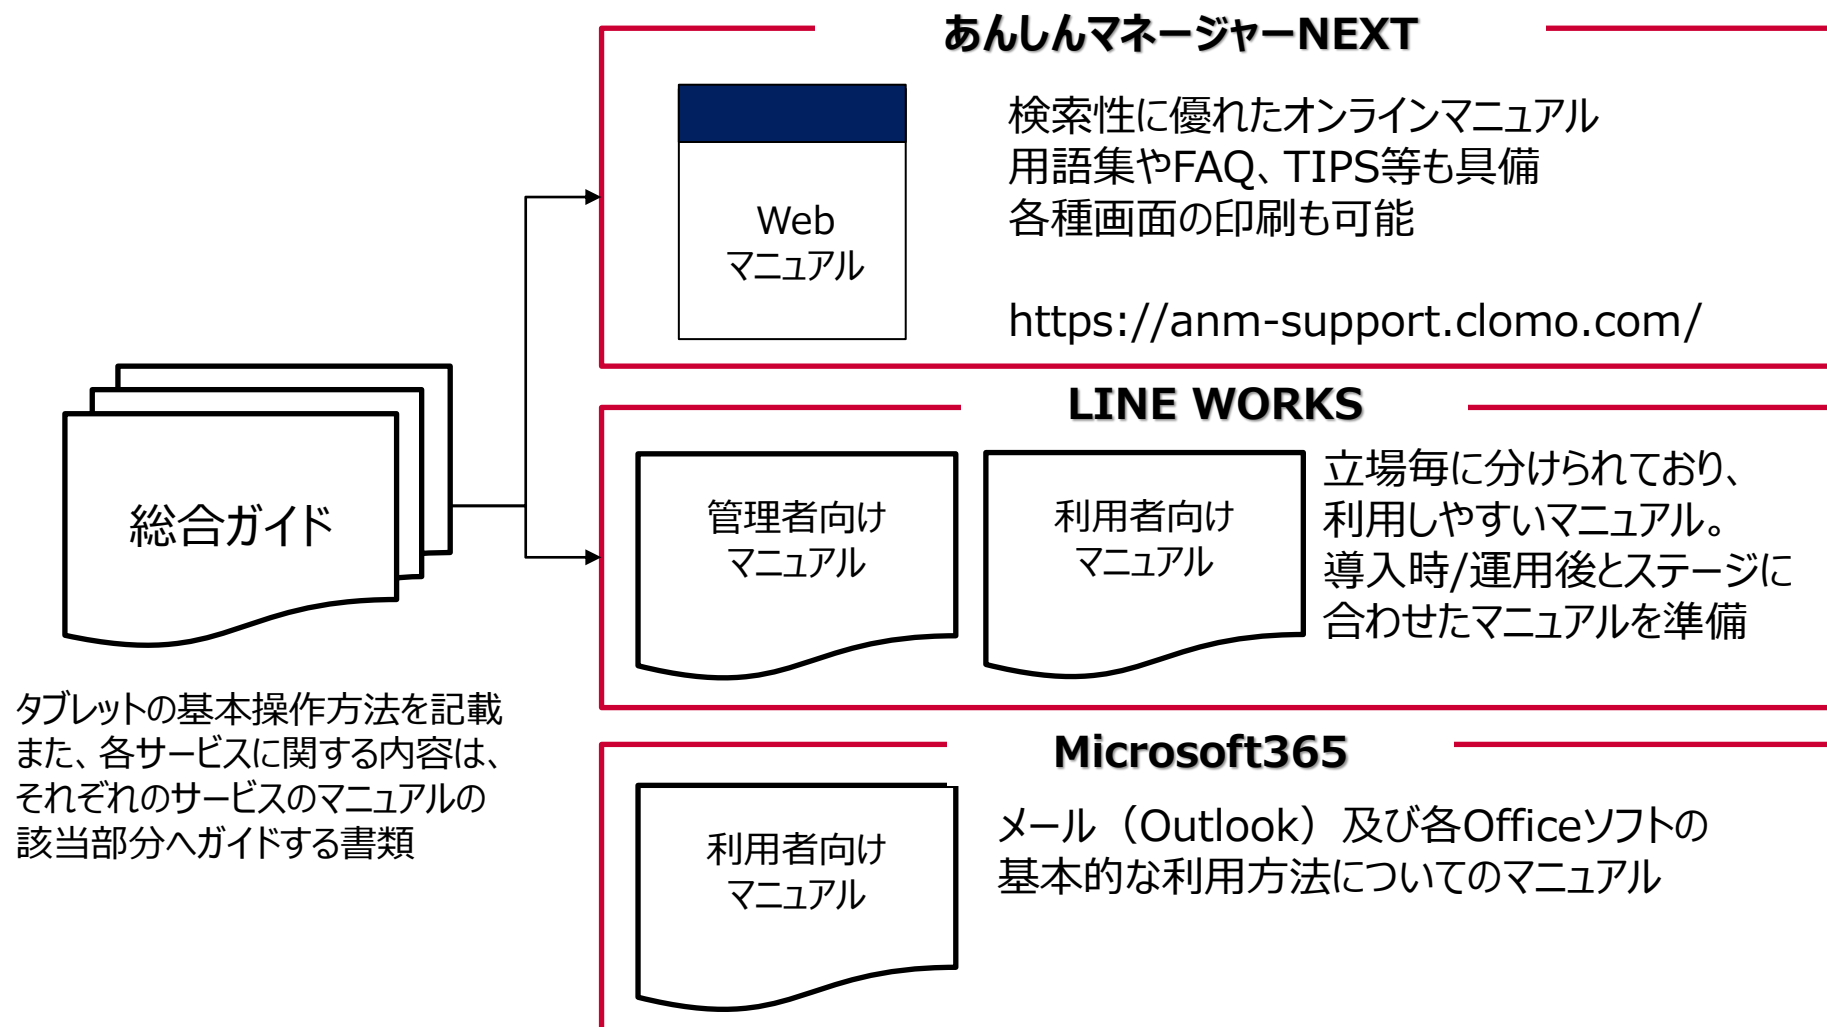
総合ガイド

タブレットの基本操作方法を記載
また、各サービスに関する内容は、
それぞれのサービスのマニュアルの
該当部分へガイドする書類

あんしんマネージャーNEXT

Web
マニュアル

検索性に優れたオンラインマニュアル
用語集やFAQ、TIPS等も具備
各種画面の印刷も可能

https://anm-support.clomo.com/

LINE WORKS

管理者向け
マニュアル

利用者向け
マニュアル

立場毎に分けられており、
利用しやすいマニュアル。
導入時/運用後とステージに
合わせたマニュアルを準備

Microsoft365

利用者向け
マニュアル

メール（Outlook）及び各Officeソフトの
基本的な利用方法についてのマニュアル